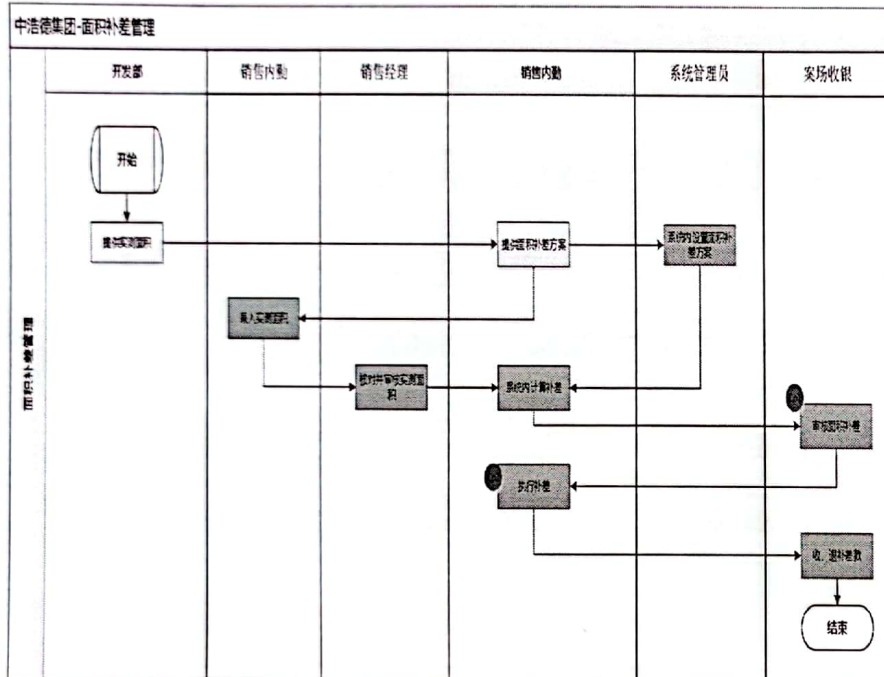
中浩德集团-面积补差管理

面积补差管理

| 开发部 | 销售内勤 | 销售经理 | 销售内勤 | 系统管理员 | 案场收银 |
|---|---|---|---|---|---|

开始

提供实测面积

提供面积补差方案

系统内设置面积补差方案

录入实测面积

核对并审核实测面积

系统内计算补差

审核面积补差

发放补差

收、退补差款

结束